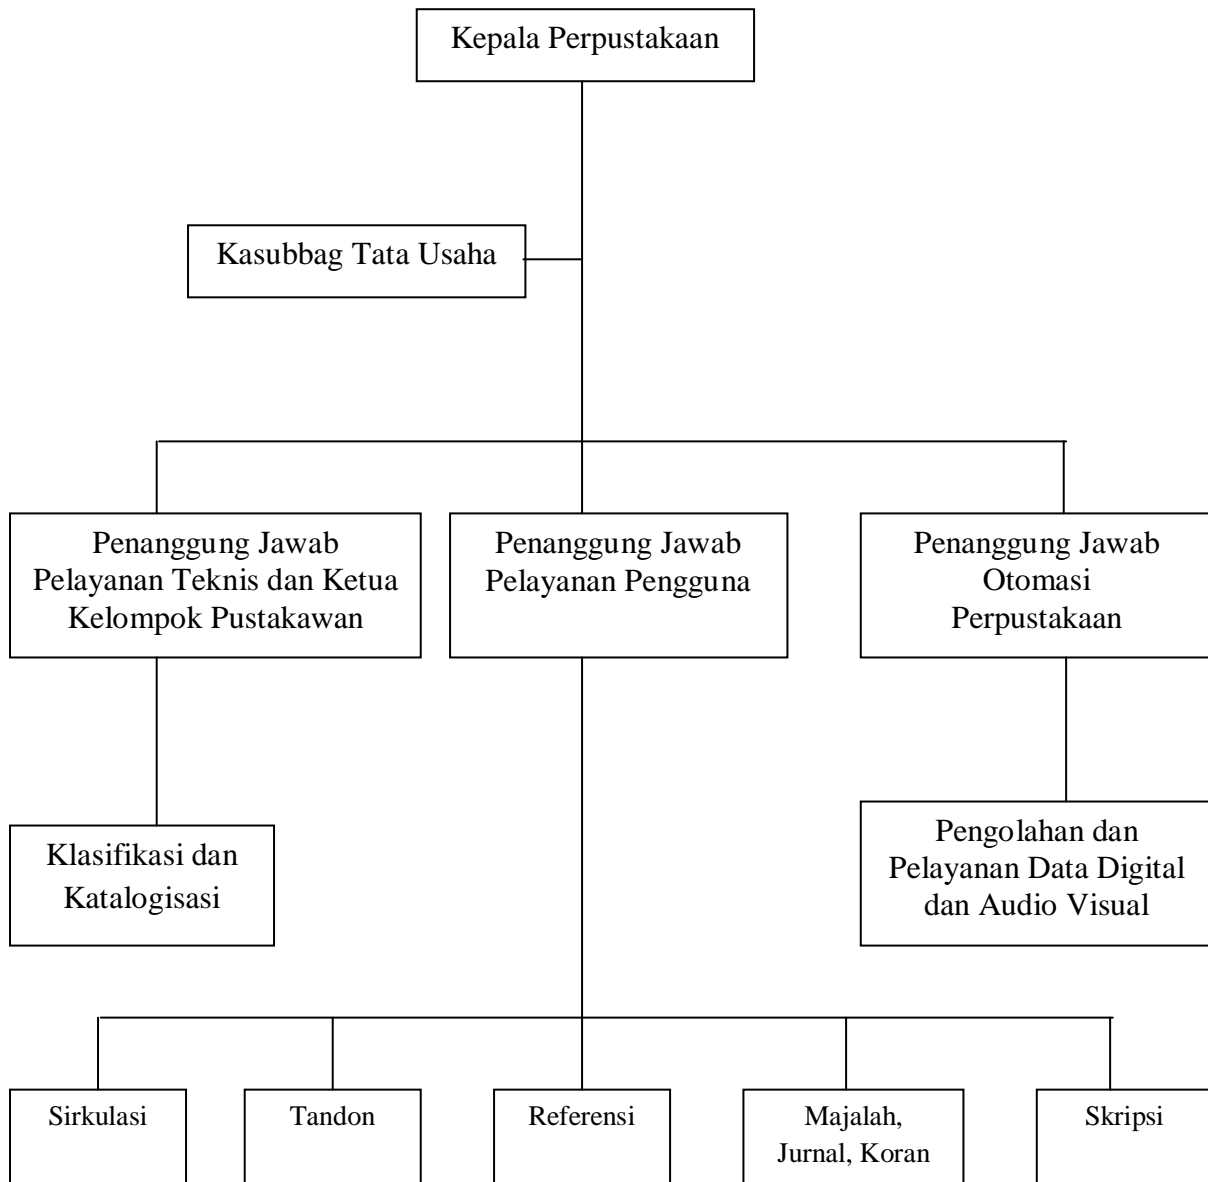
Kepala Perpustakaan

Kasubbag Tata Usaha

Penanggung Jawab Pelayanan Teknis dan Ketua Kelompok Pustakawan

Penanggung Jawab Pelayanan Pengguna

Penanggung Jawab Otomasi Perpustakaan

Klasifikasi dan Katalogisasi

Pengolahan dan Pelayanan Data Digital dan Audio Visual

Sirkulasi

Tandon

Referensi

Majalah, Jurnal, Koran

Skripsi